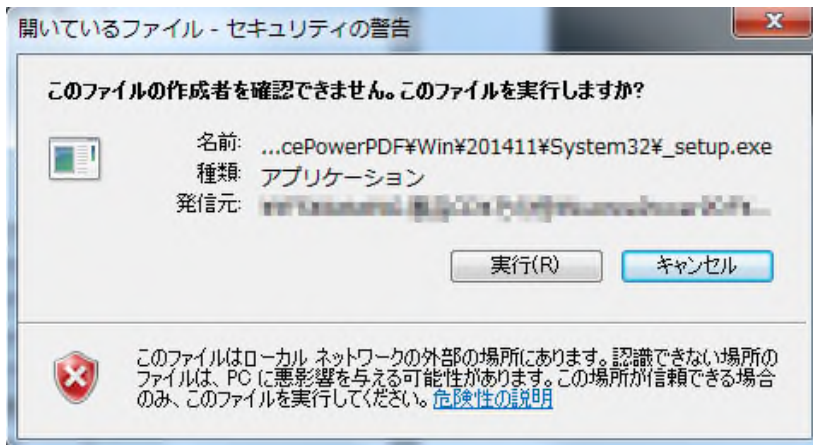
開いているファイル - セキュリティの警告

このファイルの作成者を確認できません。このファイルを実行しますか?

名前: ...cePowerPDF¥Win¥201411¥System32¥_setup.exe
種類: アプリケーション
発信元: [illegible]

実行(R)
キャンセル

このファイルはローカル ネットワークの外部の場所にあります。認識できない場所のファイルは、PC に悪影響を与える可能性があります。この場所が信頼できる場合のみ、このファイルを実行してください。危険性の説明